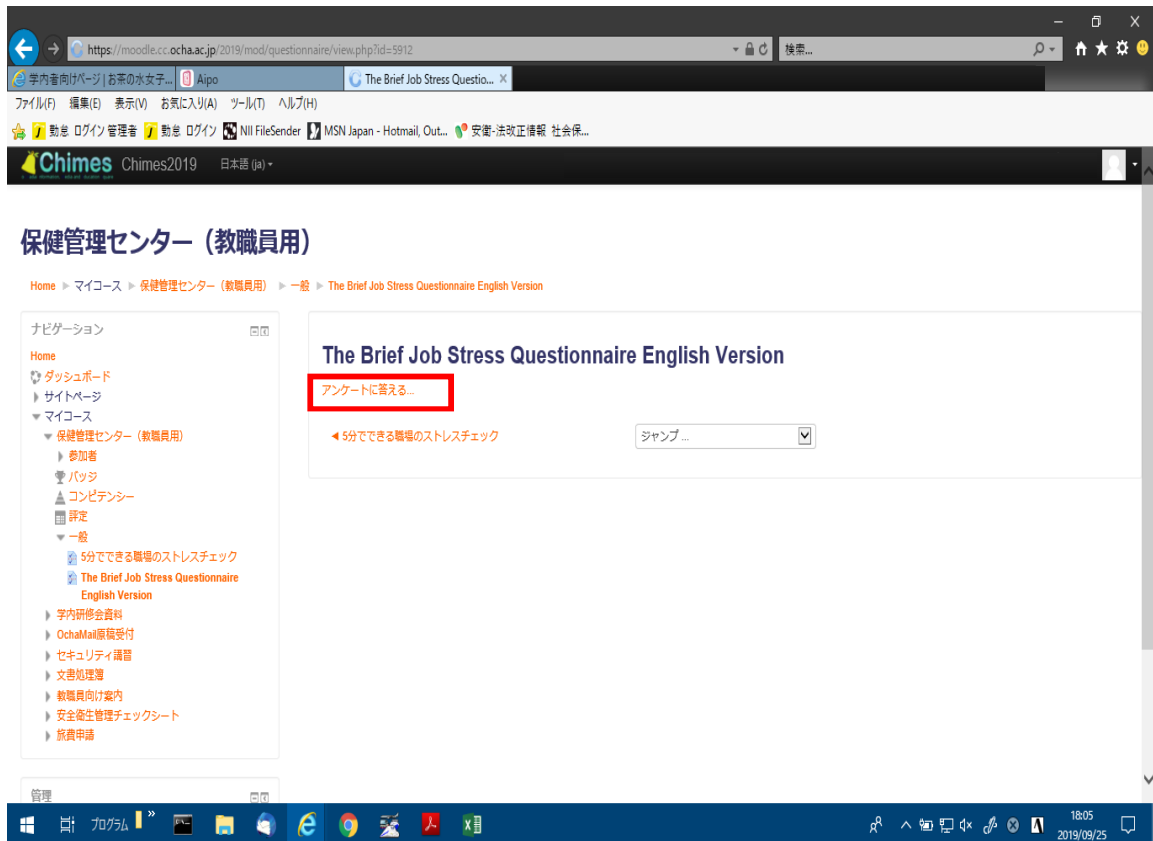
https://moodle.cc.ocha.ac.jp/2019/mod/questionnaire/view.php?id=5912
検索...
学内者向けページ | お茶の水女子...
Aipo
The Brief Job Stress Questio...
ファイル(F) 編集(E) 表示(V) お気に入り(A) ツール(T) ヘルプ(H)
勤怠 ログイン 管理者 勤怠 ログイン NII FileSender MSN Japan - Hotmail, Out... 安衛・法改正情報 社会保...
Chimes Chimes2019 日本語 (ja)

保健管理センター（教職員用）

Home ▶ マイコース ▶ 保健管理センター（教職員用） ▶ 一般 ▶ The Brief Job Stress Questionnaire English Version

ナビゲーション
Home
ダッシュボード
サイトページ
マイコース
保健管理センター（教職員用）
参加者
バッジ
コンピテンシー
評定
一般
5分でできる職場のストレスチェック
The Brief Job Stress Questionnaire English Version
学内研修会資料
OchaMail原稿受付
セキュリティ講習
文書処理簿
教職員向け案内
安全衛生管理チェックシート
旅費申請

管理

The Brief Job Stress Questionnaire English Version
アンケートに答える...
◀ 5分でできる職場のストレスチェック
ジャンプ ...

プログラム
18:05
2019/09/25